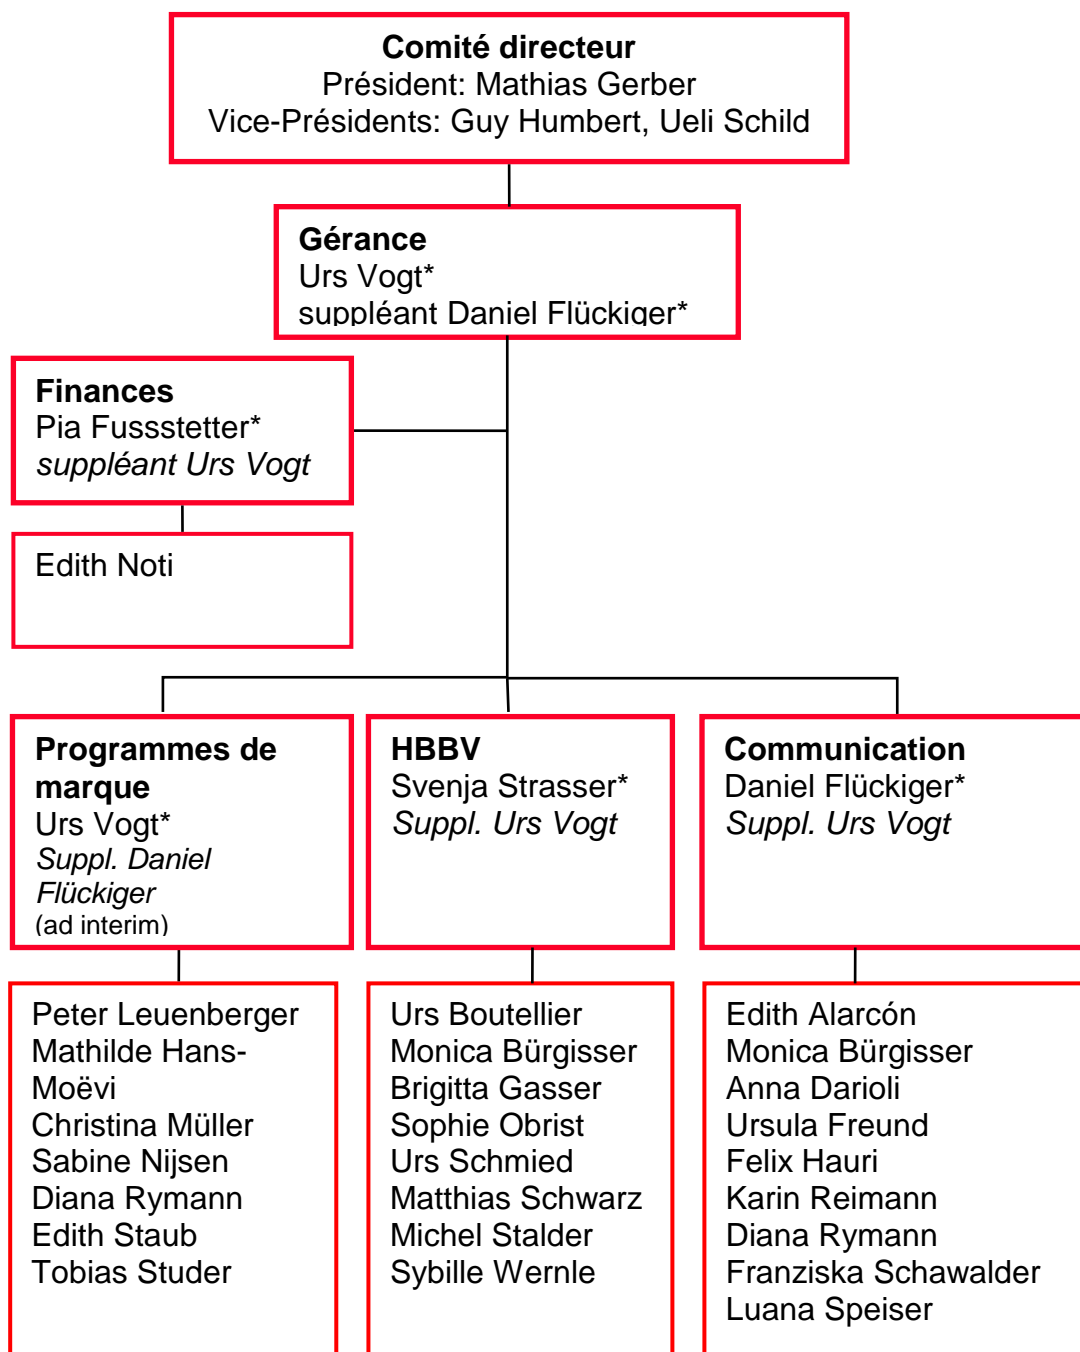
Comité directeur
Président: Mathias Gerber
Vice-Présidents: Guy Humbert, Ueli Schild

Gérance
Urs Vogt*
suppléant Daniel Flückiger*

Finances
Pia Fussstetter*
suppléant Urs Vogt

Edith Noti

Programmes de marque
Urs Vogt*
Suppl. Daniel Flückiger
(ad interim)

HBBV
Svenja Strasser*
Suppl. Urs Vogt

Communication
Daniel Flückiger*
Suppl. Urs Vogt

Peter Leuenberger
Mathilde Hans-Moëvi
Christina Müller
Sabine Nijsen
Diana Rymann
Edith Staub
Tobias Studer

Urs Boutellier
Monica Bürgisser
Brigitta Gasser
Sophie Obrist
Urs Schmied
Matthias Schwarz
Michel Stalder
Sybille Wernle

Edith Alarcón
Monica Bürgisser
Anna Darioli
Ursula Freund
Felix Hauri
Karin Reimann
Diana Rymann
Franziska Schawalder
Luana Speiser